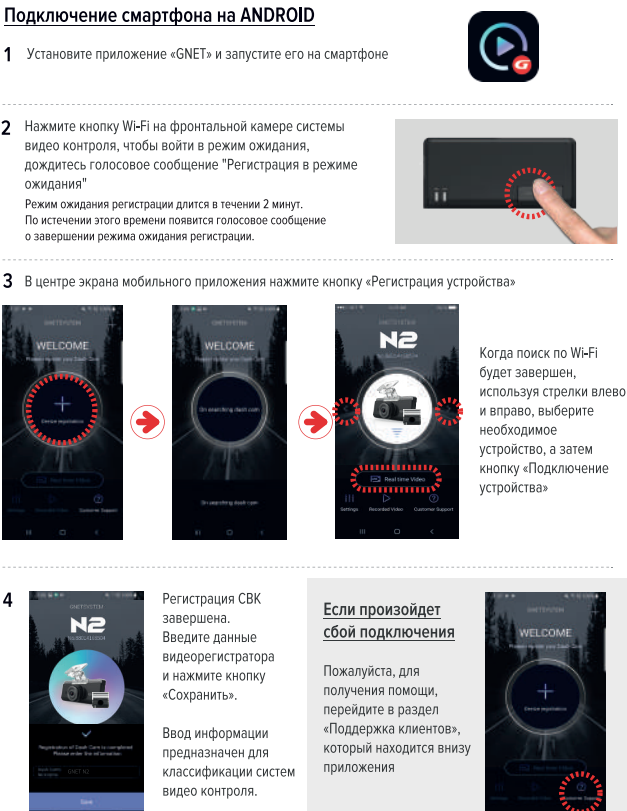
Подключение смартфона на ANDROID

1 Установите приложение «GNET» и запустите его на смартфоне

2 Нажмите кнопку Wi-Fi на фронтальной камере системы видео контроля, чтобы войти в режим ожидания, дождитесь голосовое сообщение "Регистрация в режиме ожидания"

Режим ожидания регистрации длится в течении 2 минут. По истечении этого времени появится голосовое сообщение о завершении режима ожидания регистрации.

3 В центре экрана мобильного приложения нажмите кнопку «Регистрация устройства»

GNETSYSTEM
WELCOME
Please register your Dash Cam
Device registration
Real time Video
Settings Recorded Video Customer Support

GNETSYSTEM
WELCOME
Please register your Dash Cam
On searching dash cam
On searching dash cam

N2
Real time Video
Settings Recorded Video Customer Support

Когда поиск по Wi-Fi будет завершен, используя стрелки влево и вправо, выберите необходимое устройство, а затем кнопку «Подключение устройства»

4
GNETSYSTEM
N2
Registration of Dash Cam is completed. Please enter the information.
GNET N2
Save

Регистрация СВК завершена. Введите данные видеорегистратора и нажмите кнопку «Сохранить».

Ввод информации предназначен для классификации систем видео контроля.

Если произойдет сбой подключения

Пожалуйста, для получения помощи, перейдите в раздел «Поддержка клиентов», который находится внизу приложения

WELCOME
Please register your Dash Cam
Device registration
Real time Video
Settings Customer Support